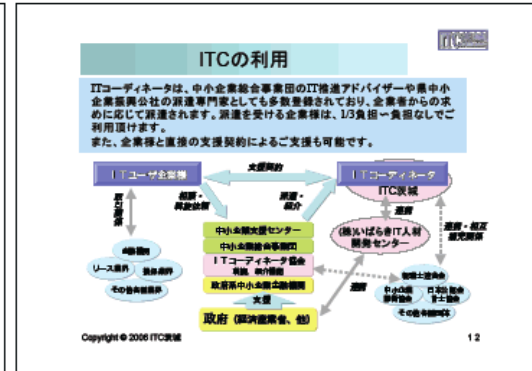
ITCの利用

ITコーディネータは、中小企業総合事業団のIT推進アドバイザーや県中小企業振興公社の派遣専門家としても多数登録されており、企業者からの求めに応じて派遣されます。派遣を受ける企業様は、1/3負担～負担なしでご利用頂けます。
また、企業様と直接の支援契約によるご支援も可能です。

ITユーザ企業様

ITコーディネータ

ITC茨城

支援契約

相談・料金払

派遣・紹介

中小企業支援センター

中小企業総合事業団

ITコーディネータ協会

政府系中小企業金融機関

支援

政府 (経済産業省、他)

(株)いばらきIT人材開発センター

連携

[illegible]

リース会社

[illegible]

その他金融機関

連携・協力

商工会議所

中小企業診断士協会

日本税理士会

その他各種団体

Copyright © 2005 ITC茨城

12